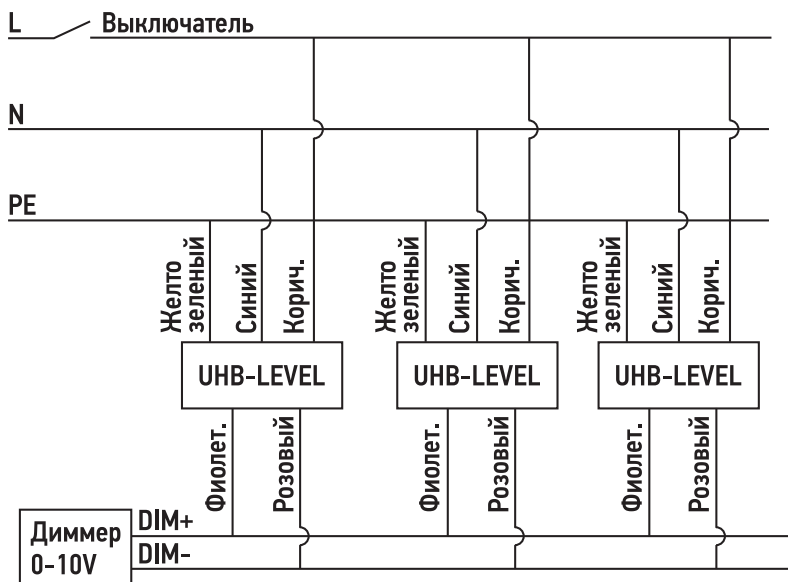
L Выключатель

N

PE

Желто зеленый Синий Корич.

UHB-LEVEL

Фиолет. Розовый

Желто зеленый Синий Корич.

UHB-LEVEL

Фиолет. Розовый

Желто зеленый Синий Корич.

UHB-LEVEL

Фиолет. Розовый

Диммер 0-10V

DIM+

DIM-